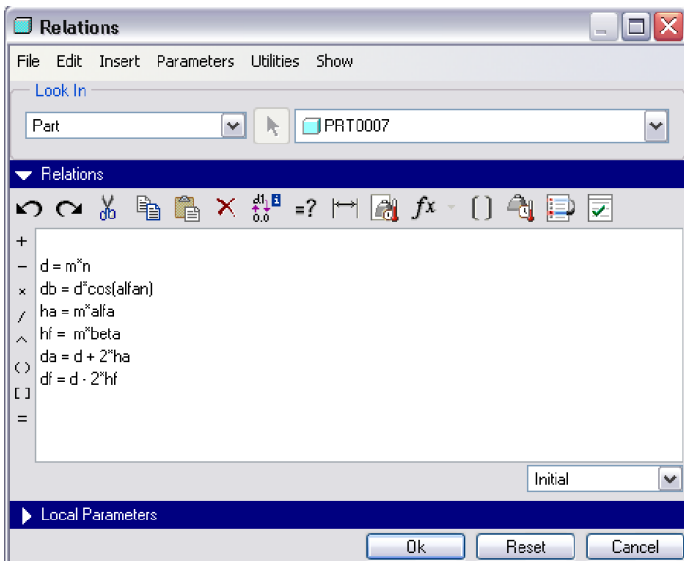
Relations

File Edit Insert Parameters Utilities Show

Look In

Part

PRT0007

Relations

d1 0.0

=?

$f^x$

( )

+
−
×
/
^
( )
[ ]
=

d = m*n
db = d*cos(alfan)
ha = m*alfa
hf = m*beta
da = d + 2*ha
df = d - 2*hf

Initial

Local Parameters

Ok Reset Cancel